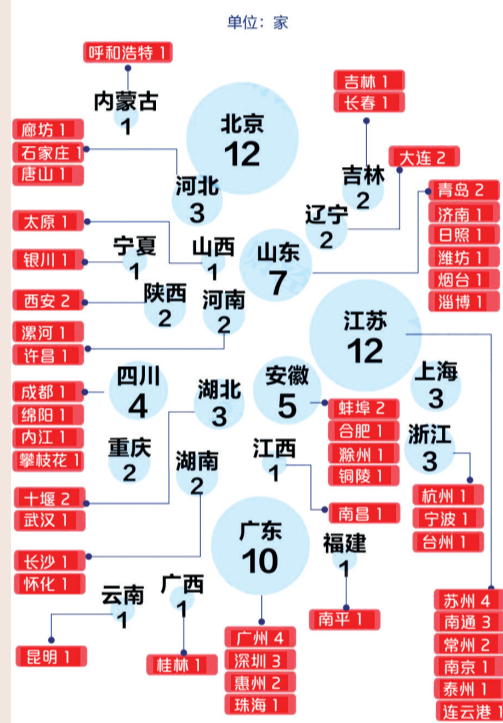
单位：家

呼和浩特 1

内蒙古
1

北京
12

吉林 1
长春 1

廊坊 1
石家庄 1
唐山 1

河北
3

吉林
2

大连 2

辽宁
2

青岛 2
济南 1
日照 1
潍坊 1
烟台 1
淄博 1

太原 1

宁夏
1

山西
1

山东
7

银川 1

西安 2

陕西
2

河南
2

江苏
12

漯河 1
许昌 1

四川
4

湖北
3

安徽
5

上海
3

成都 1
绵阳 1
内江 1
攀枝花 1

蚌埠 2
合肥 1
滁州 1
铜陵 1

浙江
3

重庆
2

湖南
2

江西
1

十堰 2
武汉 1

南昌 1

杭州 1
宁波 1
台州 1

广东
10

福建
1

长沙 1
怀化 1

云南
1

广西
1

南平 1

苏州 4
南通 3
常州 2
南京 1
泰州 1
连云港

昆明 1

桂林 1

广州 4
深圳 3
惠州 2
珠海 1